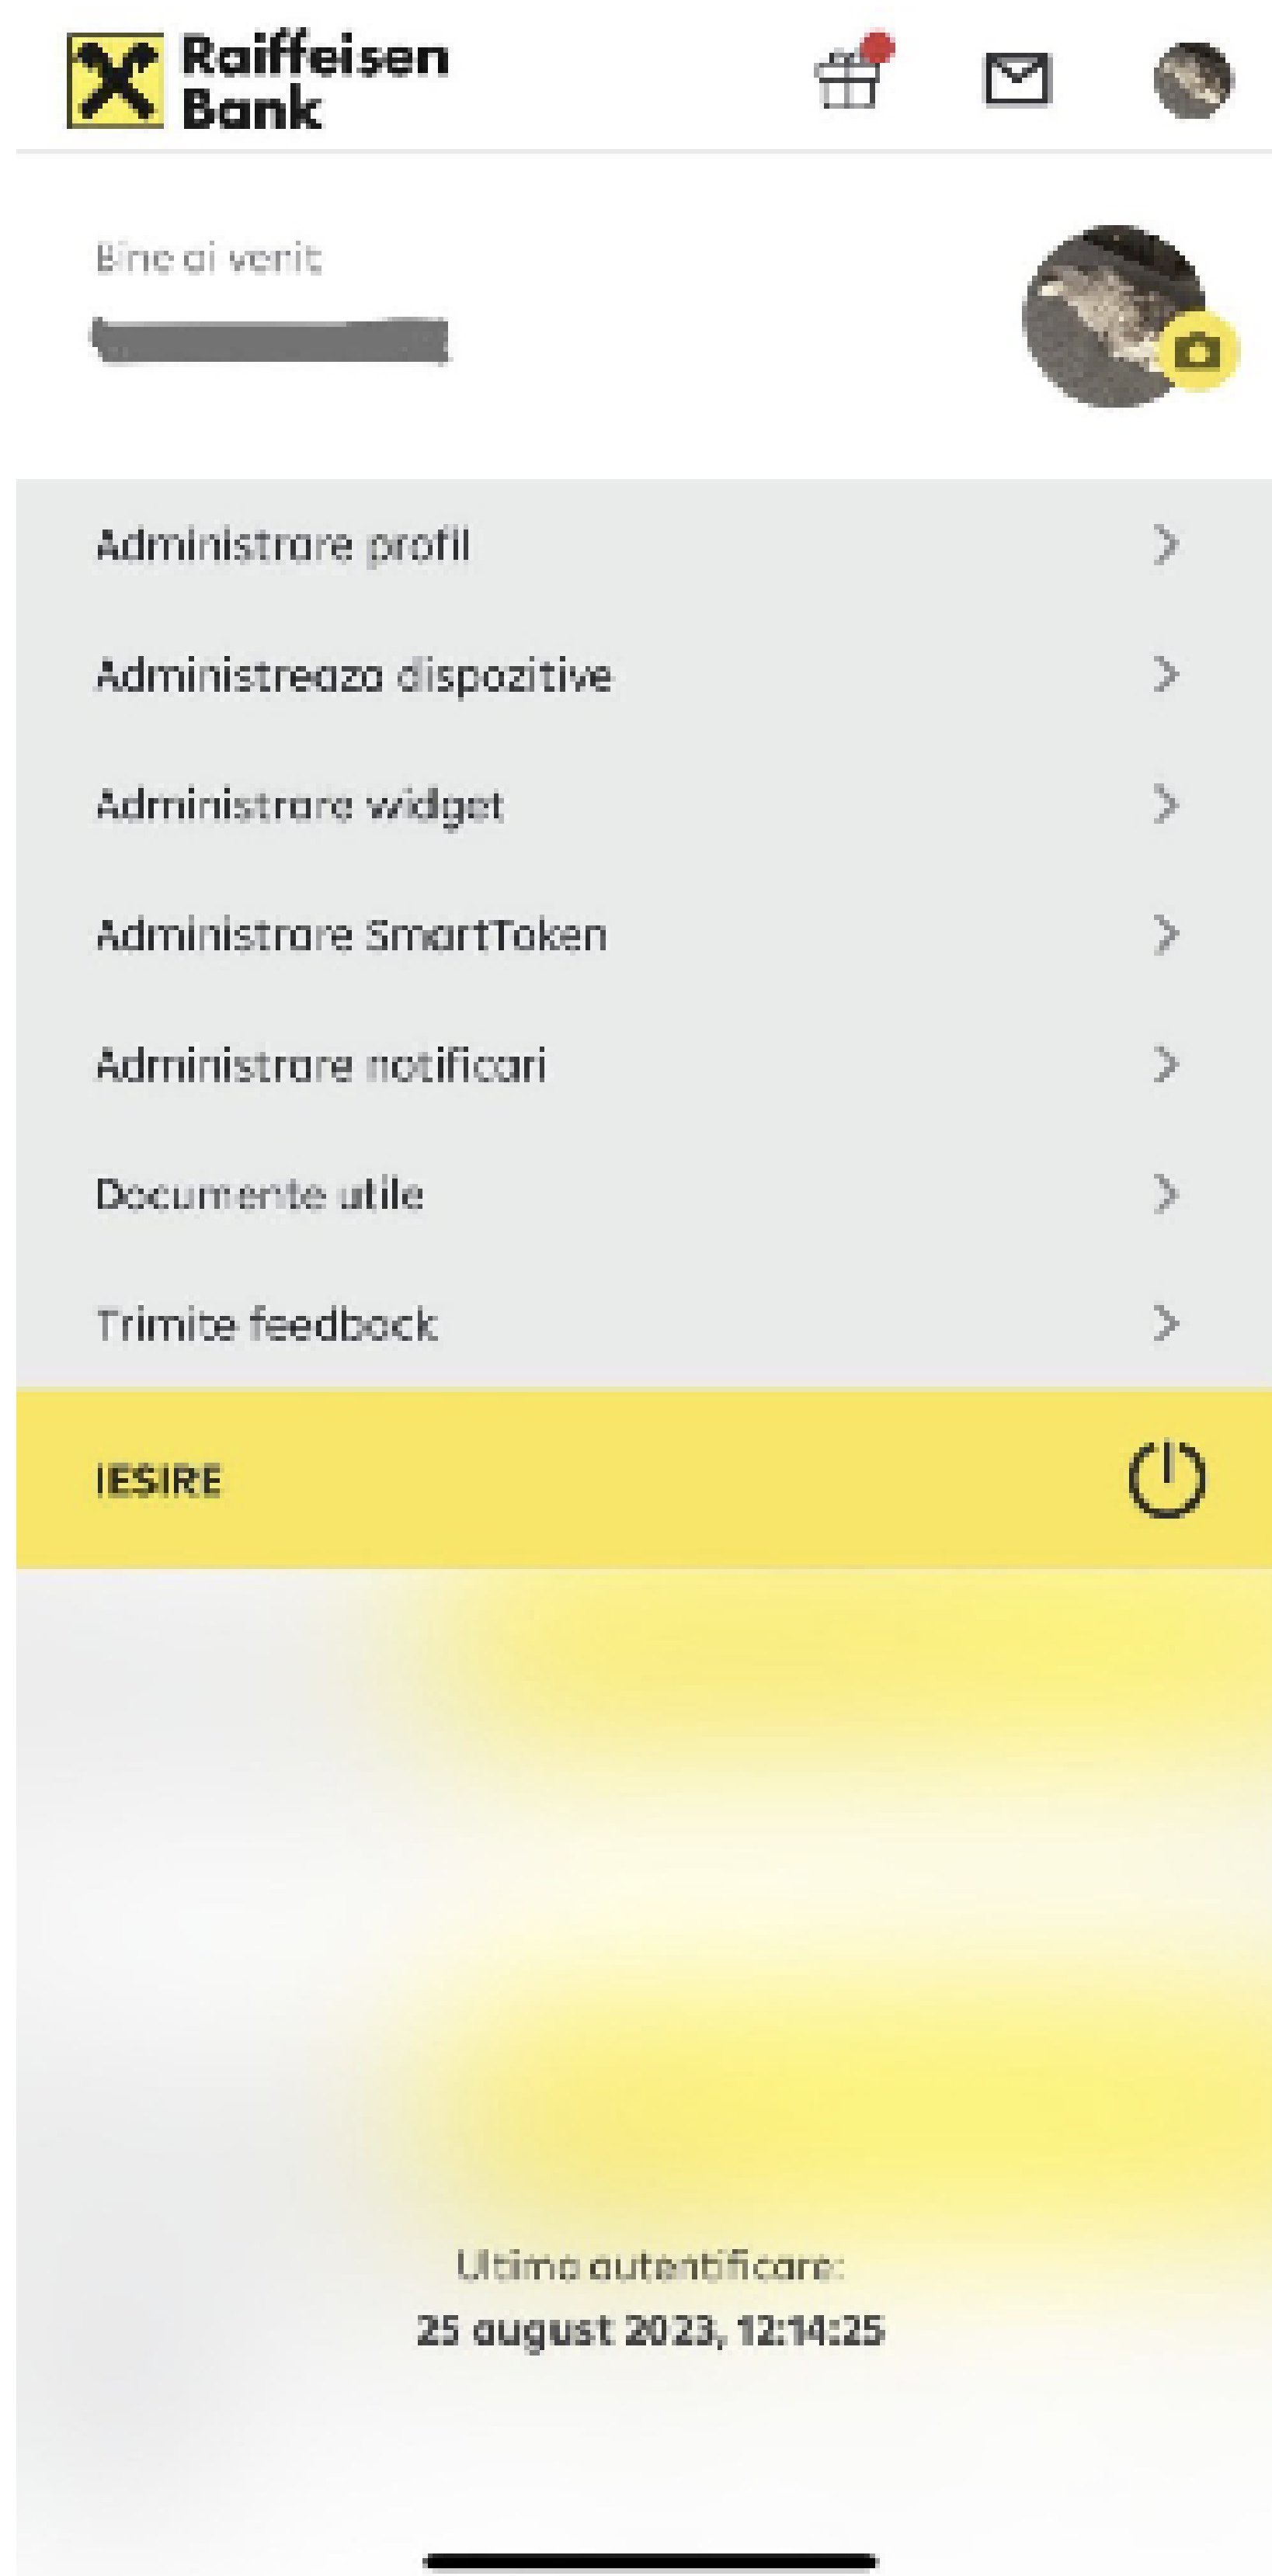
Raiffeisen Bank

Bine ai venit

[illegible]

Administrare profil

Administreaza dispozitive

Administrare widget

Administrare SmartToken

Administrare notificari

Documente utile

Trimite feedback

IESIRE

Ultima autentificare:

25 august 2023, 12:14:25